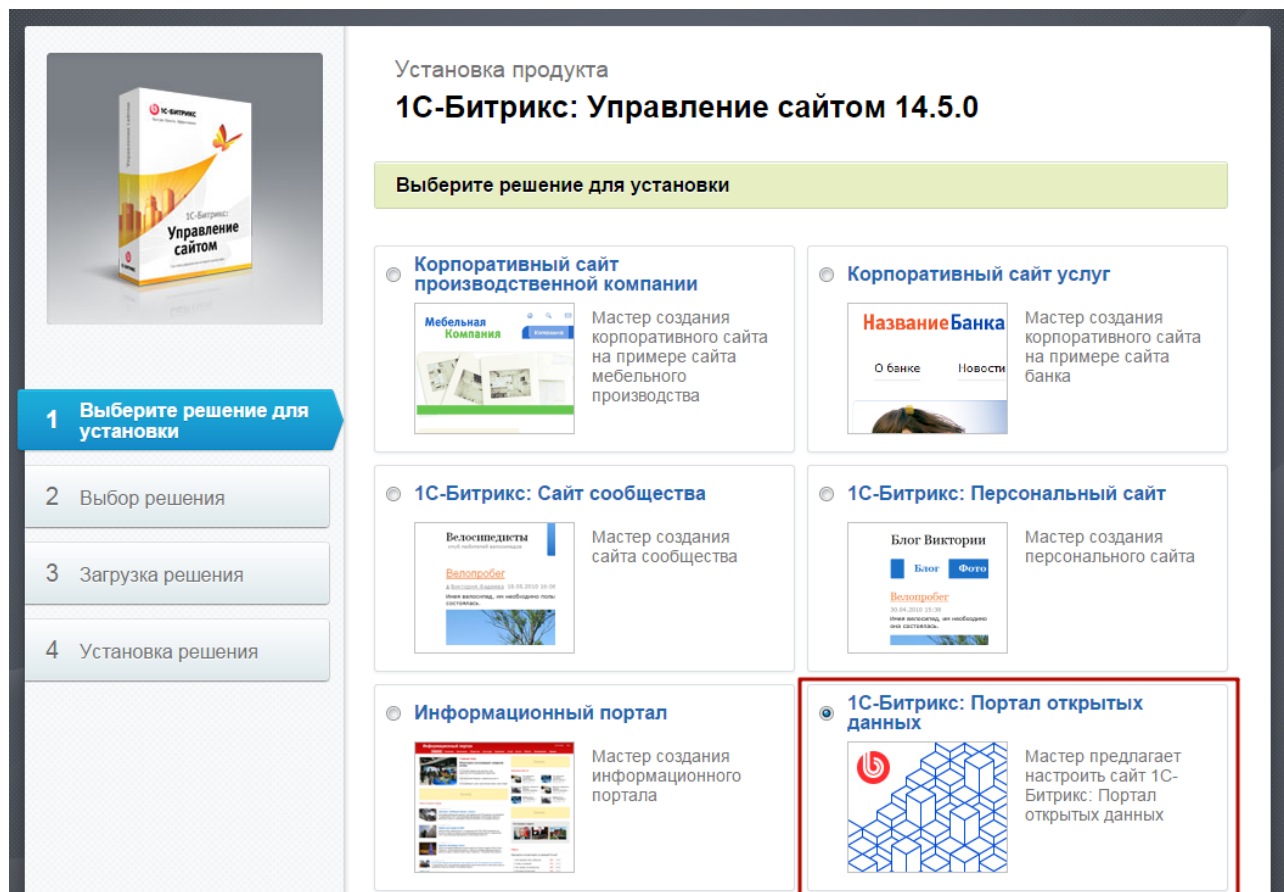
1С-Битрикс:
Управление сайтом

1 Выберите решение для установки

2 Выбор решения

3 Загрузка решения

4 Установка решения

Установка продукта

1С-Битрикс: Управление сайтом 14.5.0

Выберите решение для установки

Корпоративный сайт производственной компании

Мебельная Компания

Мастер создания корпоративного сайта на примере сайта мебельного производства

Корпоративный сайт услуг

НазваниеБанка

О банке Новости

Мастер создания корпоративного сайта на примере сайта банка

1С-Битрикс: Сайт сообщества

Велосипедисты

Велопробег

Мастер создания сайта сообщества

1С-Битрикс: Персональный сайт

Блог Виктории

Блог Фото

Велопробег

Мастер создания персонального сайта

Информационный портал

Мастер создания информационного портала

1С-Битрикс: Портал открытых данных

Мастер предлагает настроить сайт 1С-Битрикс: Портал открытых данных